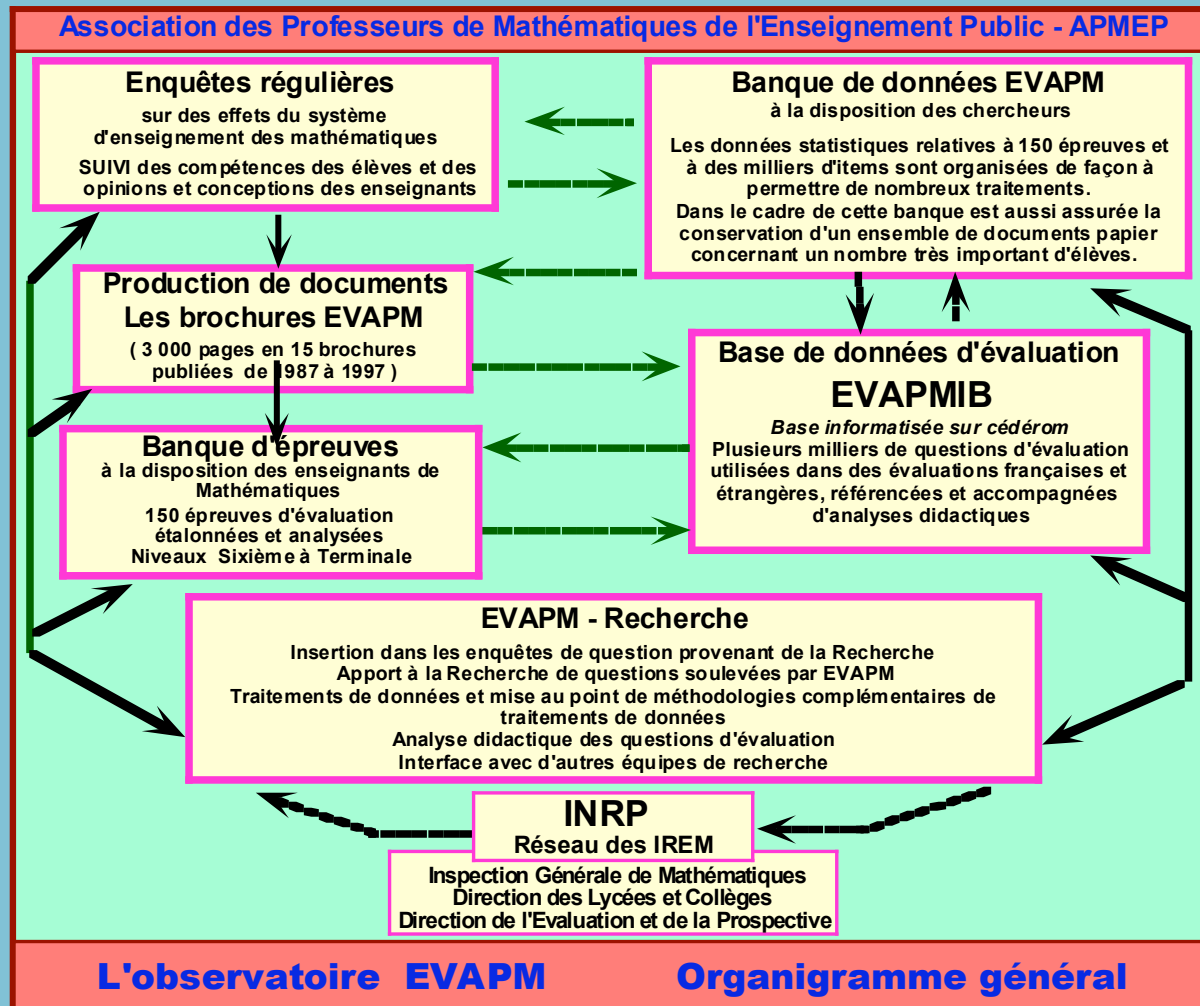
Association des Professeurs de Mathématiques de l'Enseignement Public - APMEP

Enquêtes régulières
sur des effets du système d'enseignement des mathématiques
SUIVI des compétences des élèves et des opinions et conceptions des enseignants

Banque de données EVAPM
à la disposition des chercheurs
Les données statistiques relatives à 150 épreuves et à des milliers d'items sont organisées de façon à permettre de nombreux traitements.
Dans le cadre de cette banque est aussi assurée la conservation d'un ensemble de documents papier concernant un nombre très important d'élèves.

Production de documents
Les brochures EVAPM
( 3 000 pages en 15 brochures publiées de 1987 à 1997 )

Base de données d'évaluation
EVAPMIB
Base informatisée sur cédérom
Plusieurs milliers de questions d'évaluation utilisées dans des évaluations françaises et étrangères, référencées et accompagnées d'analyses didactiques

Banque d'épreuves
à la disposition des enseignants de Mathématiques
150 épreuves d'évaluation étalonnées et analysées
Niveaux Sixième à Terminale

EVAPM - Recherche
Insertion dans les enquêtes de question provenant de la Recherche
Apport à la Recherche de questions soulevées par EVAPM
Traitements de données et mise au point de méthodologies complémentaires de traitements de données
Analyse didactique des questions d'évaluation
Interface avec d'autres équipes de recherche

INRP
Réseau des IREM

Inspection Générale de Mathématiques
Direction des Lycées et Collèges
Direction de l'Evaluation et de la Prospective

L'observatoire EVAPM
Organigramme général